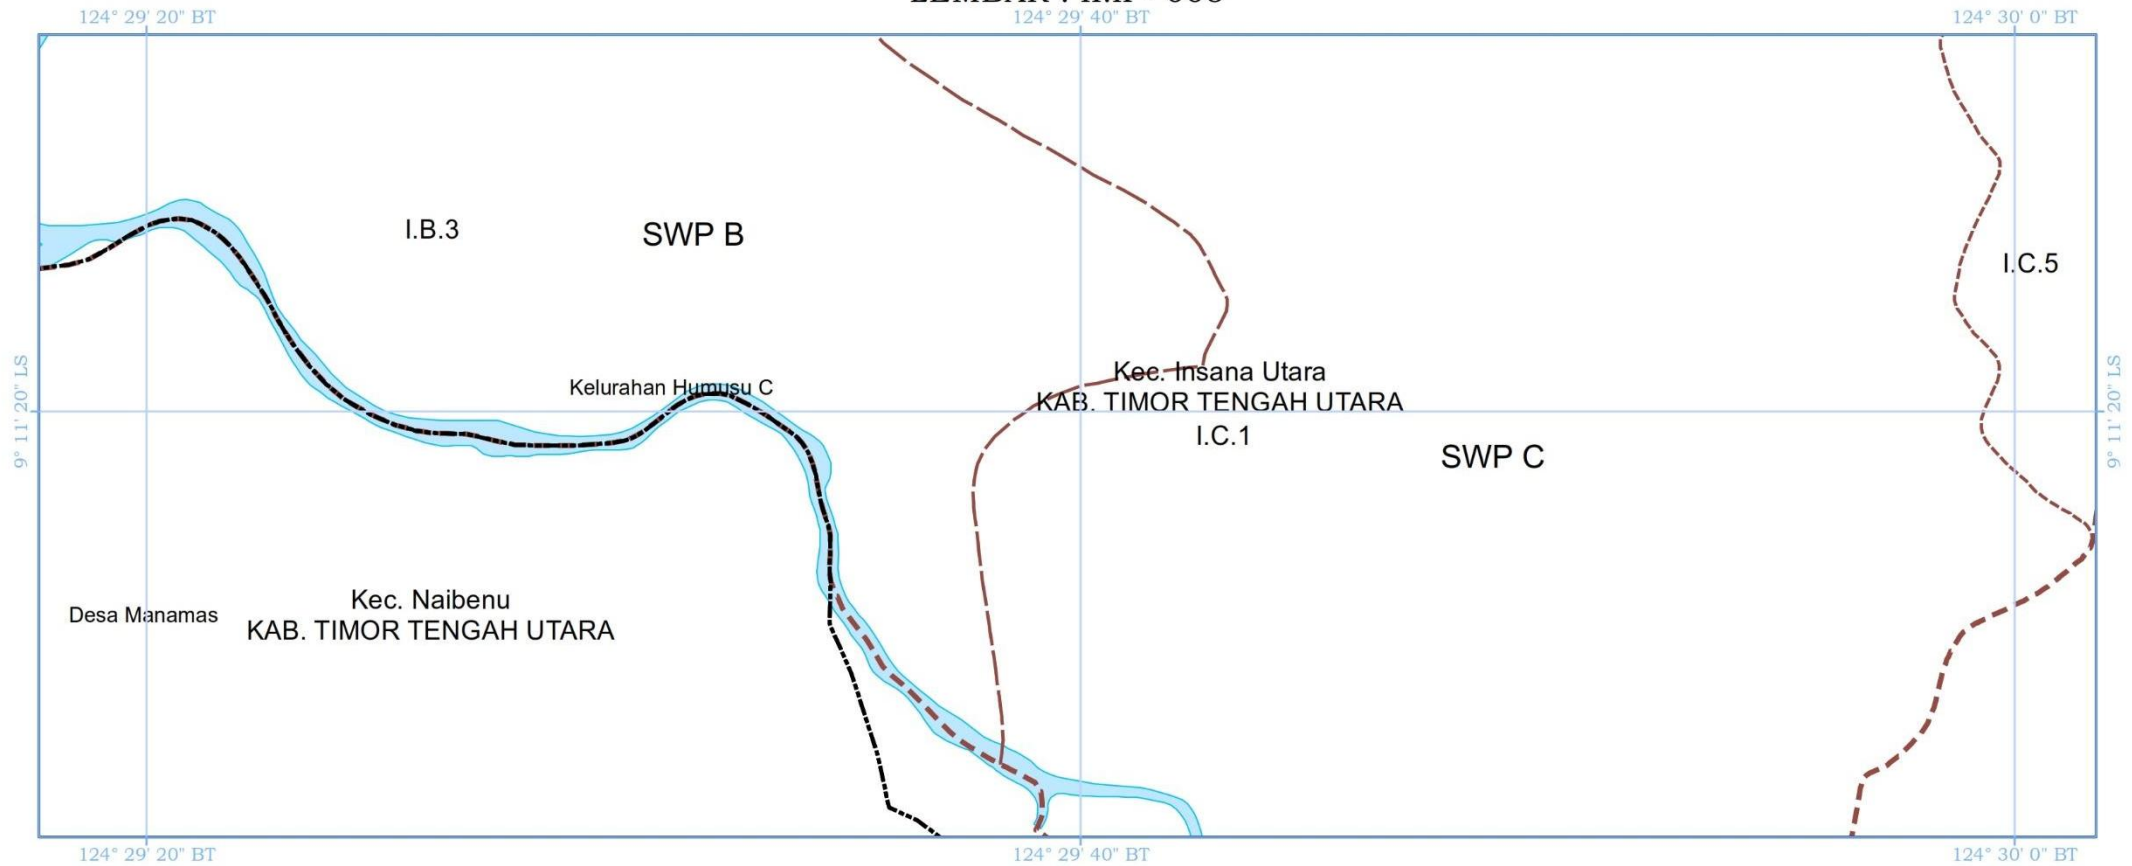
124° 29' 20" BT
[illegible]
124° 29' 40" BT
124° 30' 0" BT

I.B.3
SWP B
I.C.5

9° 11' 20" LS
9° 11' 20" LS

Kelurahan Humusu C
Kec. Insana Utara
KAB. TIMOR TENGAH UTARA
I.C.1
SWP C

Desa Manamas
Kec. Naibenu
KAB. TIMOR TENGAH UTARA

124° 29' 20" BT
124° 29' 40" BT
124° 30' 0" BT